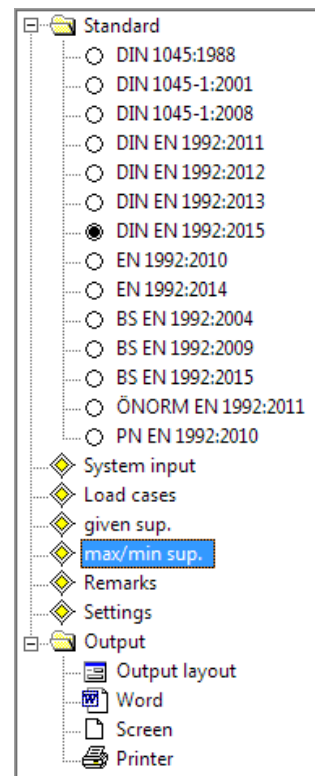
Standard
DIN 1045:1988
DIN 1045-1:2001
DIN 1045-1:2008
DIN EN 1992:2011
DIN EN 1992:2012
DIN EN 1992:2013
DIN EN 1992:2015
EN 1992:2010
EN 1992:2014
BS EN 1992:2004
BS EN 1992:2009
BS EN 1992:2015
ÖNORM EN 1992:2011
PN EN 1992:2010
System input
Load cases
given sup.
max/min sup.
Remarks
Settings
Output
Output layout
Word
Screen
Printer